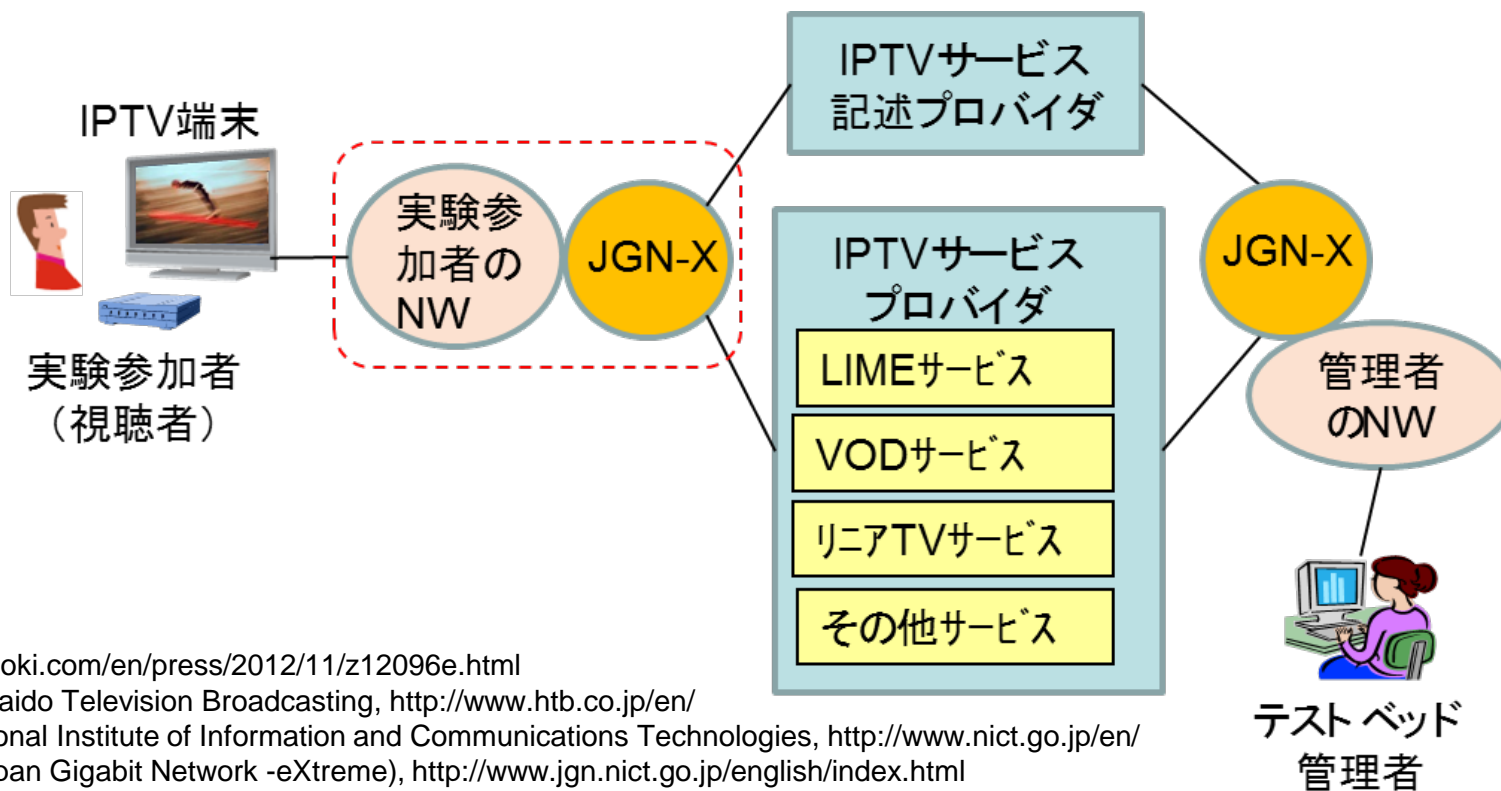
IPTV端末

実験参加者
（視聴者）

実験参加者のNW

JGN-X

IPTVサービス記述プロバイダ

IPTVサービスプロバイダ

LIMEサービス

VODサービス

リニアTVサービス

その他サービス

JGN-X

管理者のNW

テスト ベッド管理者

oki.com/en/press/2012/11/z12096e.html
aido Television Broadcasting, http://www.htb.co.jp/en/
onal Institute of Information and Communications Technologies, http://www.nict.go.jp/en/
pan Gigabit Network -eXtreme), http://www.jgn.nict.go.jp/english/index.html